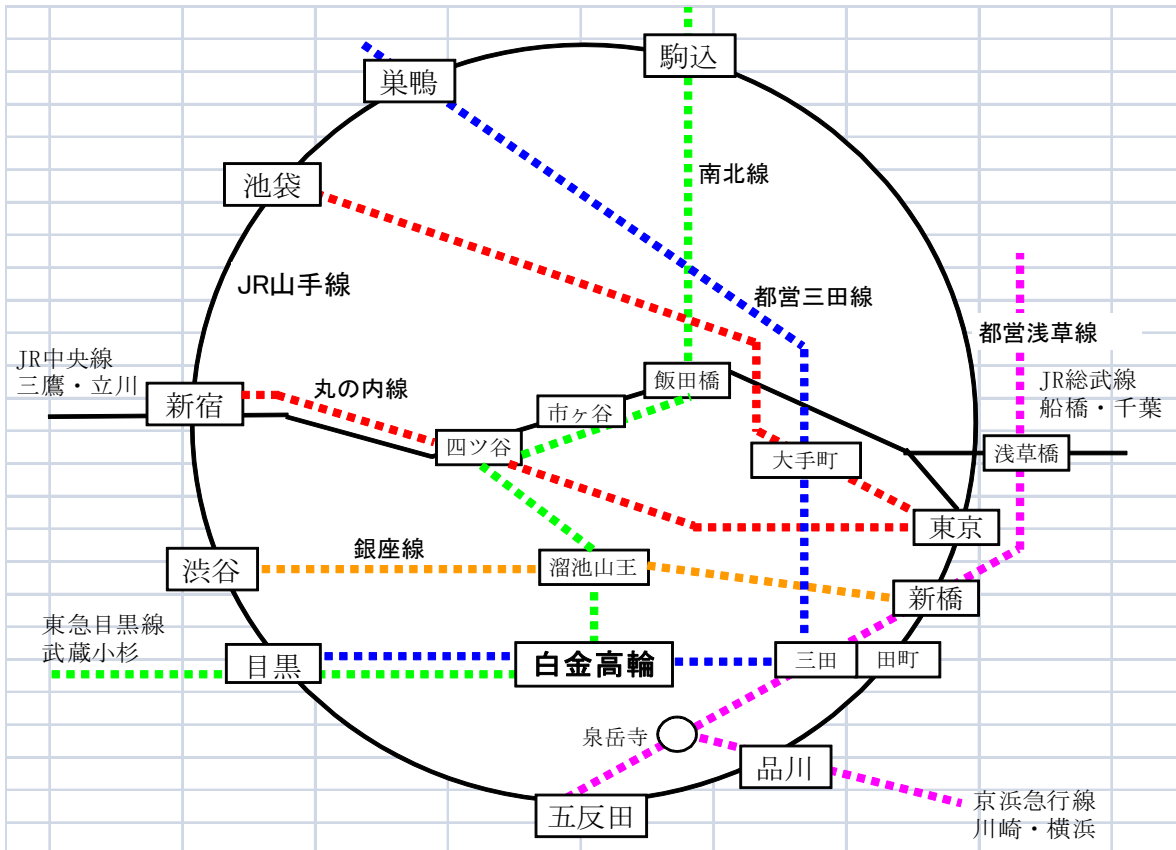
駒込
巣鴨
南北線
池袋
JR山手線
都営三田線
都営浅草線
JR中央線
三鷹・立川
丸の内線
JR総武線
船橋・千葉
飯田橋
新宿
市ヶ谷
四ツ谷
大手町
浅草橋
東京
銀座線
渋谷
溜池山王
新橋
東急目黒線
武蔵小杉
目黒
白金高輪
三田
田町
泉岳寺
品川
京浜急行線
川崎・横浜
五反田